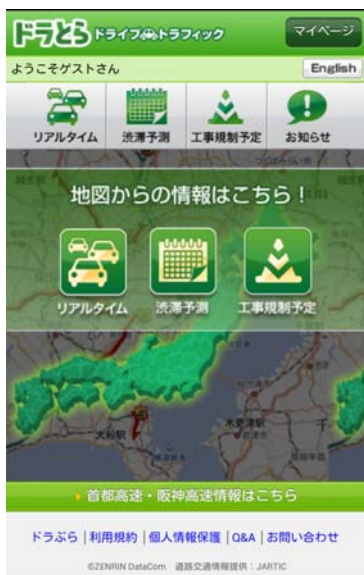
ドラとら ドライブ トラフィック

マイページ

ようこそゲストさん

English

リアルタイム

渋滞予測

工事規制予定

お知らせ

地図からの情報はこちら！

リアルタイム

渋滞予測

工事規制予定

大阪駅

木更津駅

首都高速・阪神高速情報はこちら

ドラぷら | 利用規約 | 個人情報保護 | Q&A | お問い合わせ

©ZENRIN DataCom 道路交通情報提供：JARTIC